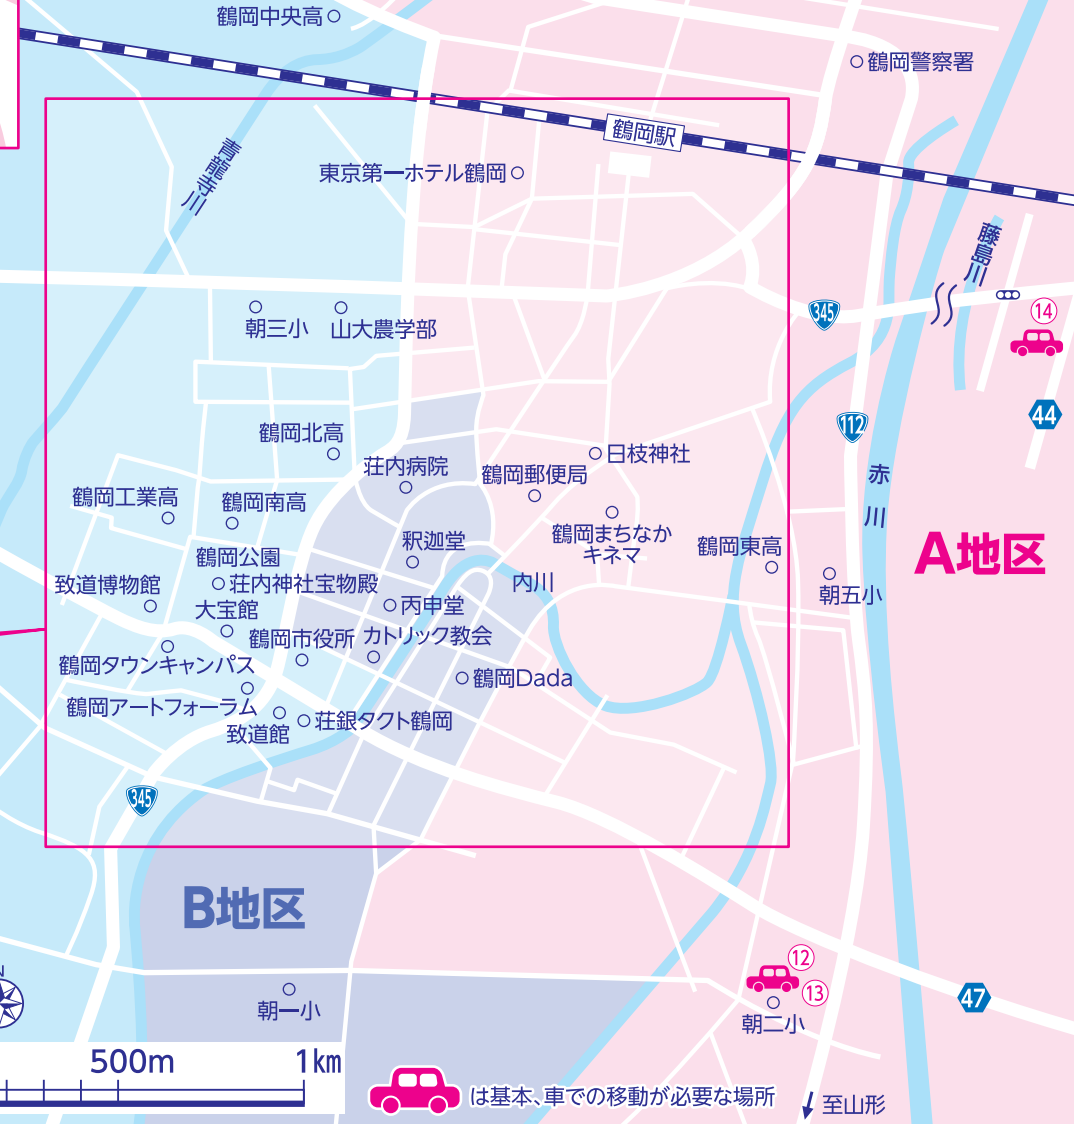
鶴岡中央高
鶴岡警察署
鶴岡駅
青龍寺川
東京第一ホテル鶴岡
藤島川
345
14
朝三小
山大農学部
112
44
鶴岡北高
日枝神社
荘内病院
鶴岡郵便局
赤川
鶴岡工業高
鶴岡南高
鶴岡まちなかキネマ
釈迦堂
鶴岡東高
A地区
鶴岡公園
荘内神社宝物殿
内川
朝五小
致道博物館
大宝館
丙申堂
鶴岡市役所
カトリック教会
鶴岡タウンキャンパス
鶴岡Dada
鶴岡アートフォーラム
荘銀タクト鶴岡
致道館
345
B地区
12
13
朝一小
47
朝二小
N
500m
1km
は基本、車での移動が必要な場所
至山形